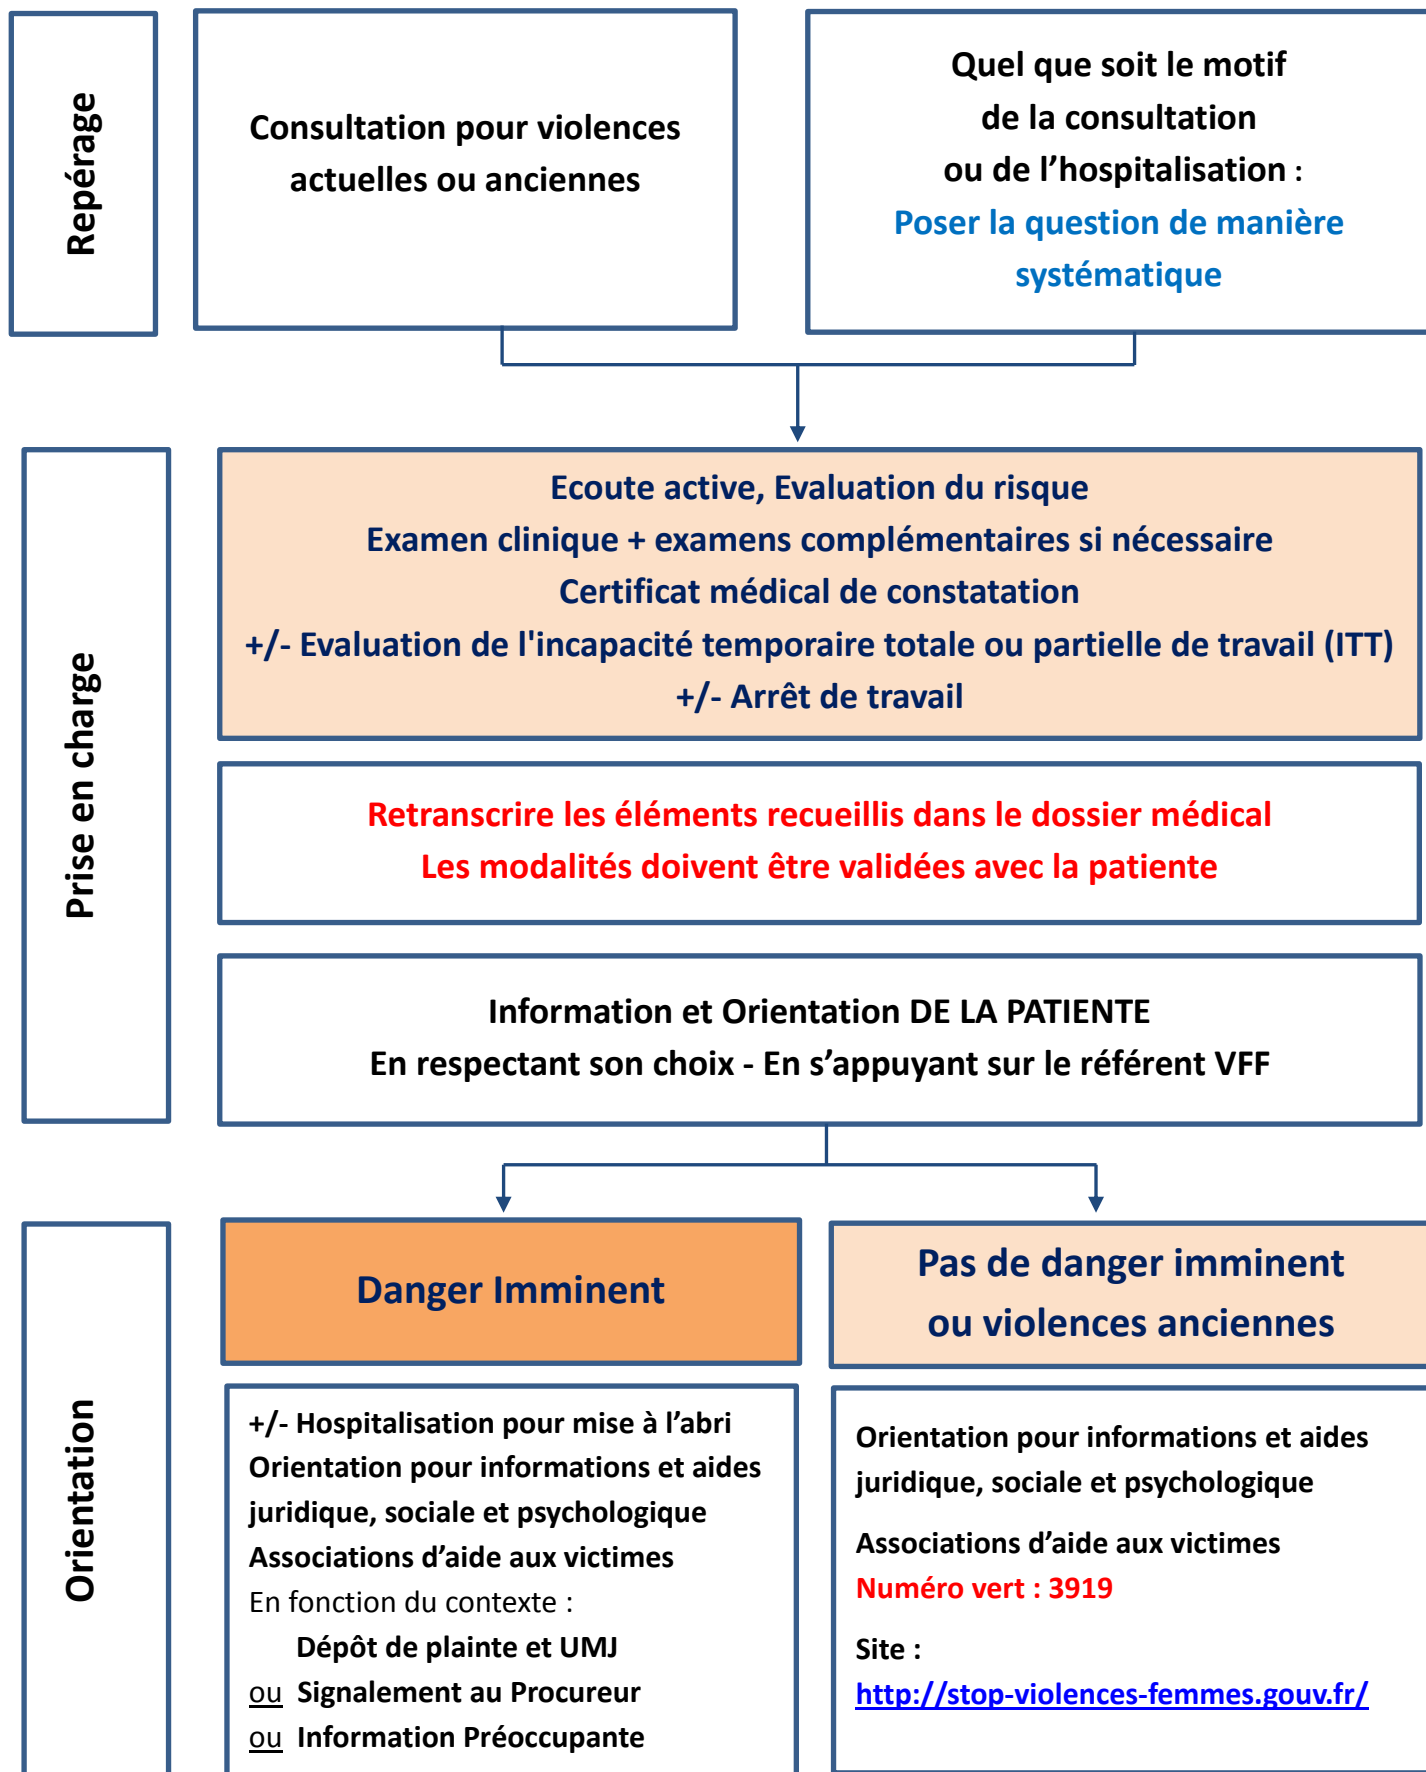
Repérage

Consultation pour violences actuelles ou anciennes

Quel que soit le motif de la consultation ou de l'hospitalisation : Poser la question de manière systématique

Prise en charge

Ecoute active, Evaluation du risque
Examen clinique + examens complémentaires si nécessaire
Certificat médical de constatation
+/- Evaluation de l'incapacité temporaire totale ou partielle de travail (ITT)
+/- Arrêt de travail

Retranscrire les éléments recueillis dans le dossier médical
Les modalités doivent être validées avec la patiente

Information et Orientation DE LA PATIENTE
En respectant son choix - En s'appuyant sur le référent VFF

Orientation

Danger Imminent

Pas de danger imminent ou violences anciennes

+/- Hospitalisation pour mise à l'abri
Orientation pour informations et aides juridique, sociale et psychologique
Associations d'aide aux victimes
En fonction du contexte :
Dépôt de plainte et UMJ
ou Signalement au Procureur
ou Information Préoccupante

Orientation pour informations et aides juridique, sociale et psychologique

Associations d'aide aux victimes
Numéro vert : 3919

Site :
http://stop-violences-femmes.gouv.fr/